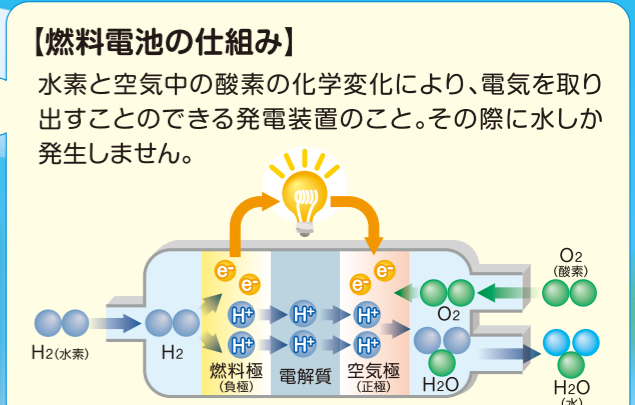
【燃料電池の仕組み】

水素と空気中の酸素の化学変化により、電気を取り出すことのできる発電装置のこと。その際に水しか発生しません。

$e^-$ $e^-$ $e^-$ $e^-$

$O_2$ (酸素)

$H^+$ $H^+$ $H^+$ $H^+$ $H^+$ $H^+$

$O_2$

$H_2$(水素)

$H_2$

燃料極 (負極)

電解質

空気極 (正極)

$H_2O$

$H_2O$ (水)